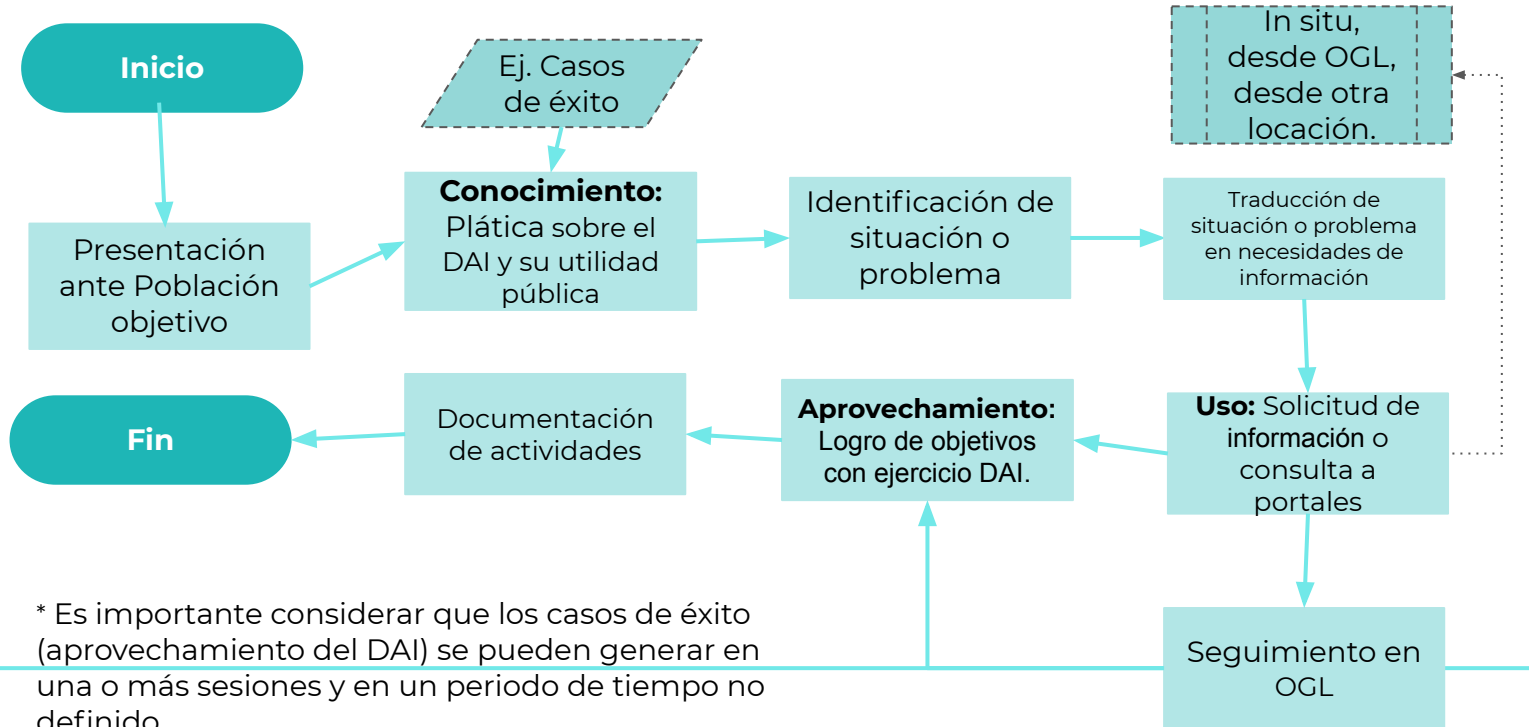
Inicio

Ej. Casos de éxito

In situ, desde OGL, desde otra locación.

Presentación ante Población objetivo

Conocimiento: Plática sobre el DAI y su utilidad pública

Identificación de situación o problema

Traducción de situación o problema en necesidades de información

Fin

Documentación de actividades

Aprovechamiento: Logro de objetivos con ejercicio DAI.

Uso: Solicitud de información o consulta a portales

Seguimiento en OGL

* Es importante considerar que los casos de éxito (aprovechamiento del DAI) se pueden generar en una o más sesiones y en un periodo de tiempo no definido.